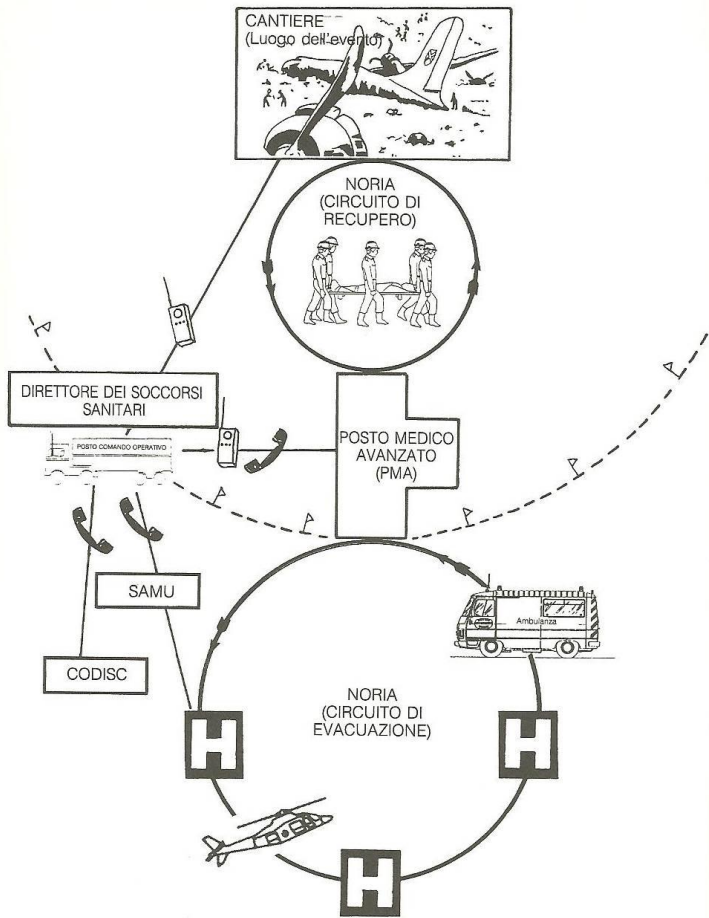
CANTIERE
(Luogo dell'evento)

NORIA
(CIRCUITO DI
RECUPERO)

DIRETTORE DEI SOCCORSI
SANITARI

POSTO COMANDO OPERATIVO

POSTO MEDICO
AVANZATO
(PMA)

SAMU

Ambulanza

CODISC

NORIA
(CIRCUITO DI
EVACUAZIONE)

H

H

H